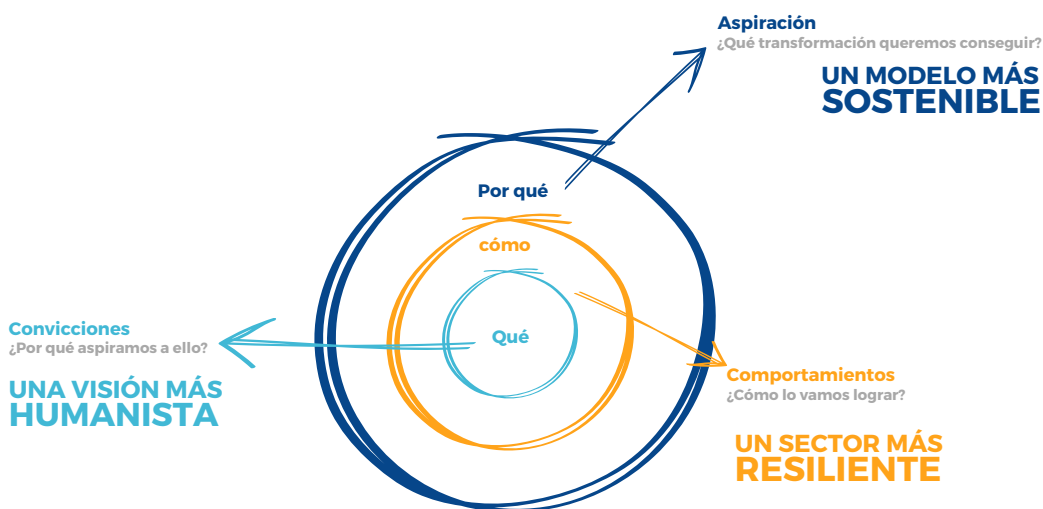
Aspiración
¿Qué transformación queremos conseguir?

UN MODELO MÁS SOSTENIBLE

Por qué

cómo

Qué

Convicciones
¿Por qué aspiramos a ello?

UNA VISIÓN MÁS HUMANISTA

Comportamientos
¿Cómo lo vamos lograr?

UN SECTOR MÁS RESILIENTE